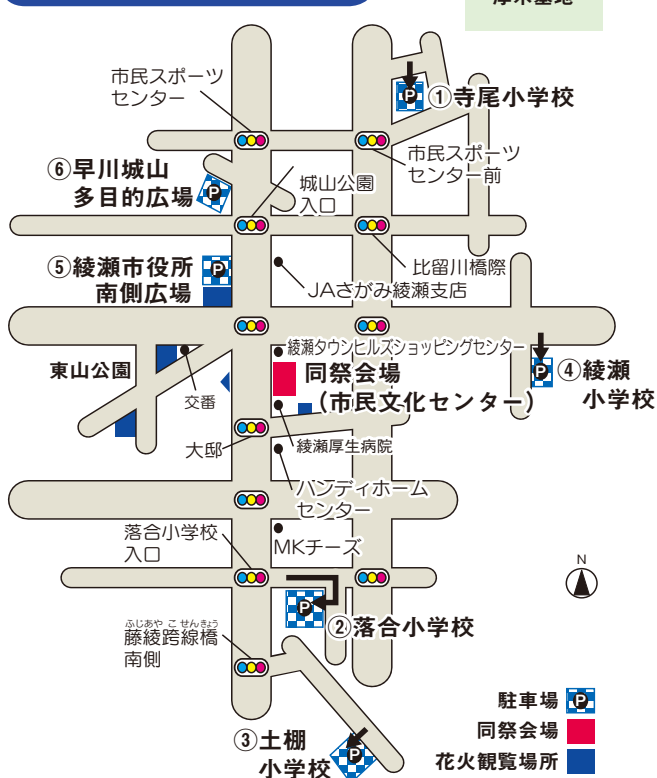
厚木基地

市民スポーツセンター

①寺尾小学校

⑥早川城山多目的広場

市民スポーツセンター前

城山公園入口

⑤綾瀬市役所南側広場

比留川橋際

JAさがみ綾瀬支店

綾瀬タウンヒルズショッピングセンター

東山公園

同祭会場（市民文化センター）

④綾瀬小学校

交番

大邸

綾瀬厚生病院

ハンディホームセンター

落合小学校入口

MKチーズ

N

ふじあや こせんきょう
藤綾跨線橋南側

②落合小学校

③土棚小学校

駐車場

同祭会場

花火観覧場所